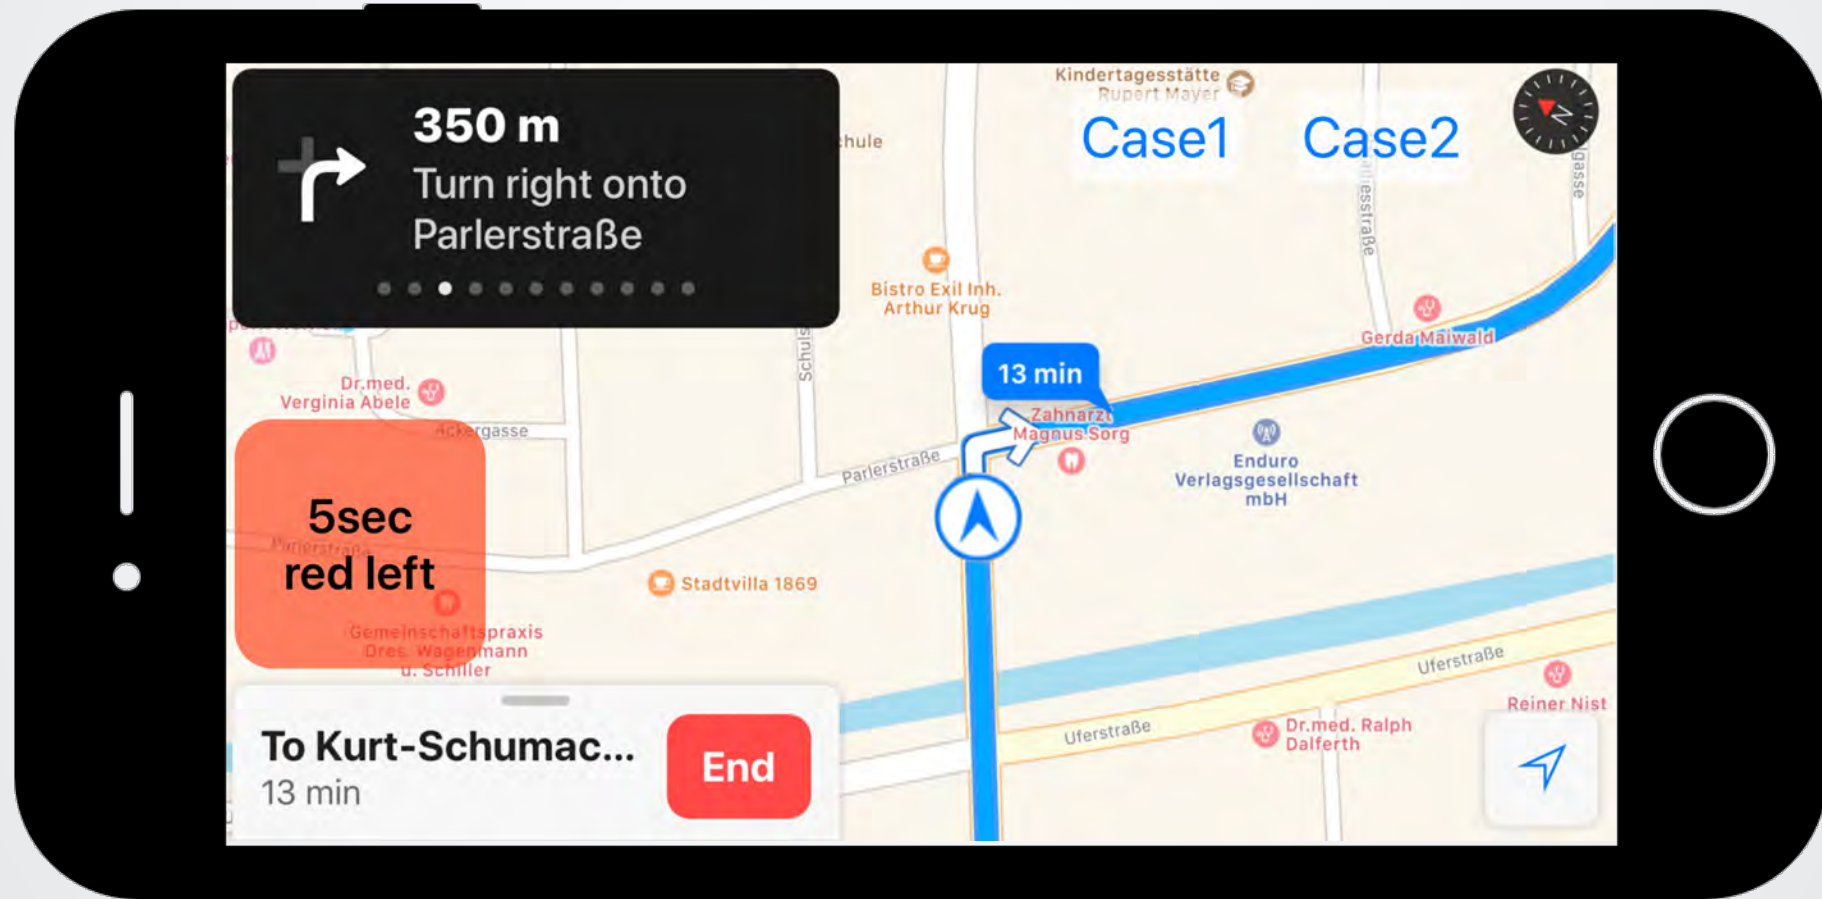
350 m
Turn right onto Parlerstraße

chule

Kindertagesstätte Rupert Mayer

Case1

Case2

N

gasse

esstraße

Bistro Exil Inh. Arthur Krug

Gerda Maiwald

13 min

Dr.med. Verginia Abele

Ackergasse

Schuls

Parlerstraße

Zahnarzt Magnus Sorg

Enduro Verlagsgesellschaft mbH

5sec red left

Parlerstraße

Stadtvilla 1869

Gemeinschaftspraxis Dres. Wagenmann u. Schiller

Uferstraße

Reiner Nist

Uferstraße

Dr.med. Ralph Dalferth

To Kurt-Schumac...
13 min

End